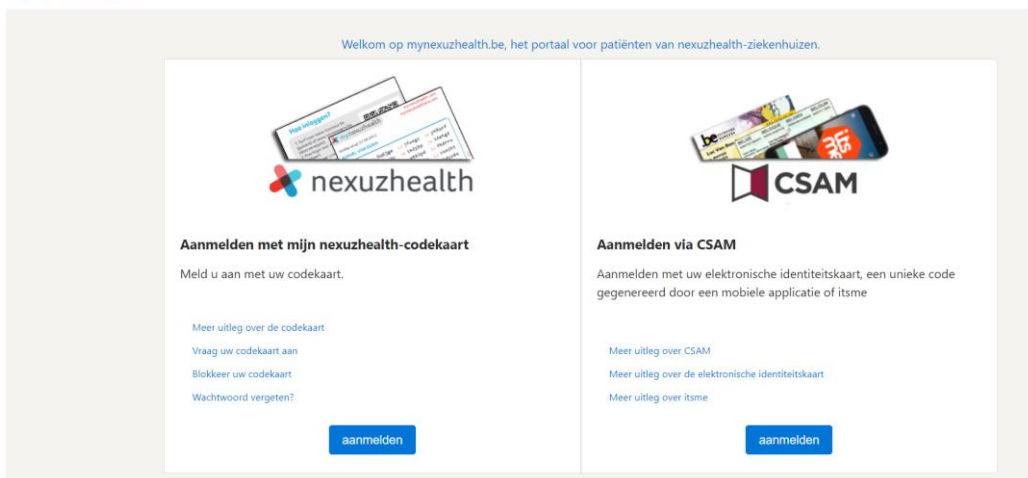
Welkom op mynexuzhealth.be, het portaal voor patiënten van nexuzhealth-ziekenhuizen.

nexuzhealth

Aanmelden met mijn nexuzhealth-codekaart

Meld u aan met uw codekaart.

Meer uitleg over de codekaart

Vraag uw codekaart aan

Blokkeer uw codekaart

Wachtwoord vergeten?

aanmelden

CSAM

Aanmelden via CSAM

Aanmelden met uw elektronische identiteitskaart, een unieke code gegenereerd door een mobiele applicatie of itsme

Meer uitleg over CSAM

Meer uitleg over de elektronische identiteitskaart

Meer uitleg over itsme

aanmelden